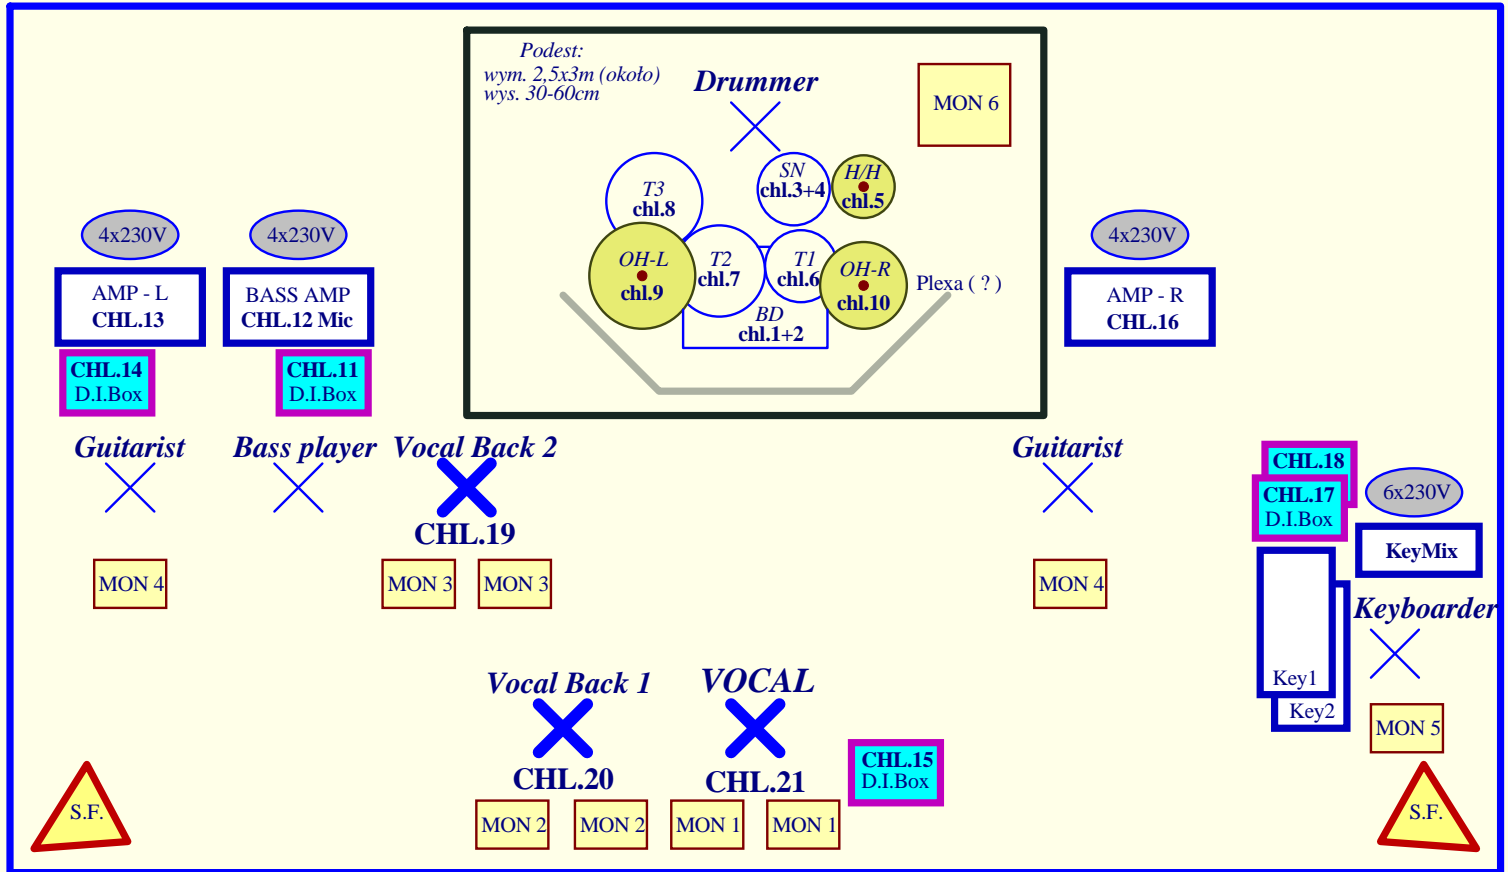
Podest:
wym. 2,5x3m (około)
wys. 30-60cm

Drummer

MON 6

T3
chl.8

SN
chl.3+4

H/H
chl.5

OH-L
chl.9

T2
chl.7

T1
chl.6

OH-R
chl.10

BD
chl.1+2

Plexa ( ? )

4x230V

AMP - L
CHL.13

CHL.14
D.I.Box

4x230V

BASS AMP
CHL.12 Mic

CHL.11
D.I.Box

4x230V

AMP - R
CHL.16

Guitarist

Bass player

Vocal Back 2

CHL.19

Guitarist

CHL.18

CHL.17
D.I.Box

6x230V

KeyMix

Keyboarder

Key1

Key2

MON 4

MON 3

MON 3

MON 4

MON 5

Vocal Back 1

CHL.20

VOCAL

CHL.21

CHL.15
D.I.Box

S.F.

MON 2

MON 2

MON 1

MON 1

S.F.